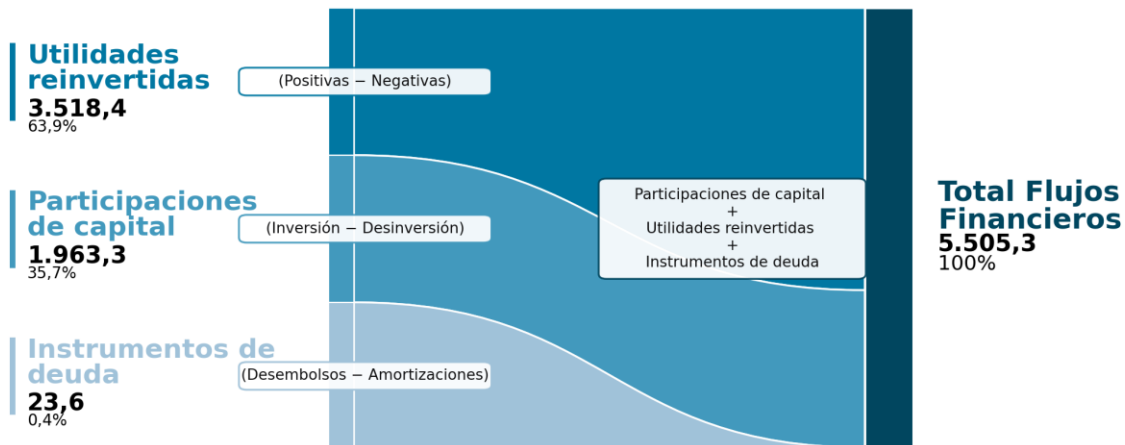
Utilidades reinvertidas
3.518,4
63,9%

(Positivas − Negativas)

Participaciones de capital
1.963,3
35,7%

(Inversión − Desinversión)

Instrumentos de deuda
23,6
0,4%

(Desembolsos − Amortizaciones)

Participaciones de capital
+
Utilidades reinvertidas
+
Instrumentos de deuda

Total Flujos Financieros
5.505,3
100%